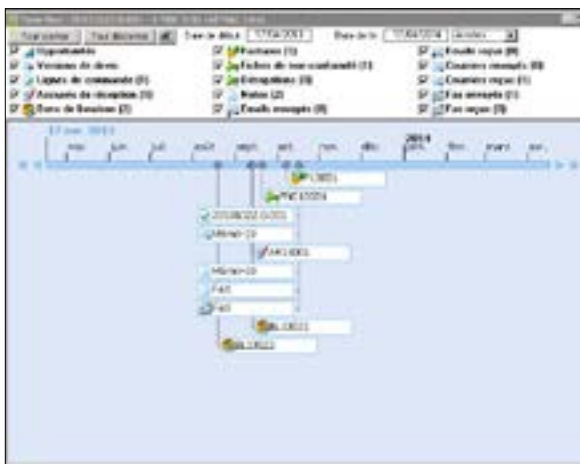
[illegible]

Tout cocher | Tout décocher | Date de début 17/04/2013 | Date de fin 17/04/2014 | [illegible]

Opportunités
Versions de devis
Lignes de commande (1)
Accusés de réception (1)
Bons de livraison (2)

Factures (1)
Fiches de non-conformité (1)
Entrepôts (1)
Notes (2)
Emails envoyés (8)

Emails reçus (8)
Courriers envoyés (8)
Courriers reçus (1)
Fax envoyés (1)
Fax reçus (1)

17 avr. 2013
mai | juin | juil. | août | sept. | oct. | nov. | déc. | 2014 janv. | févr. | mars | avr.

FL13021
FNC13004
20130822-0001
Mémo-19
FA13001
Mémo-19
Fait
Fait
BL13021
BL13022